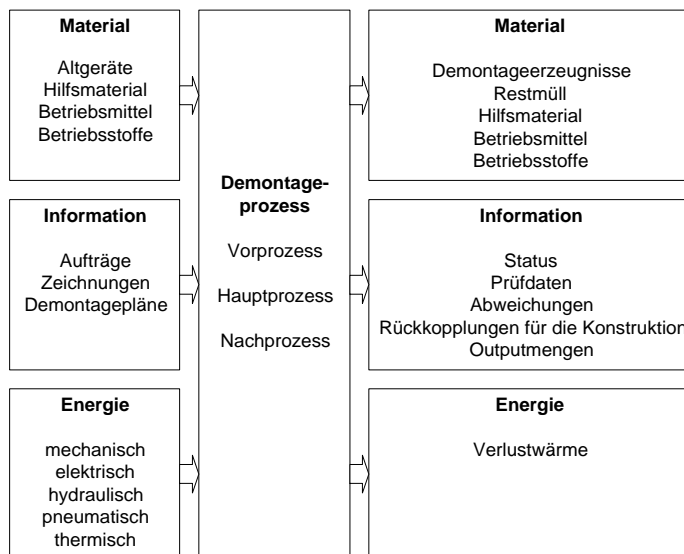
Material

Altgeräte
Hilfsmaterial
Betriebsmittel
Betriebsstoffe

Information

Aufträge
Zeichnungen
Demontagepläne

Energie

mechanisch
elektrisch
hydraulisch
pneumatisch
thermisch

Demontageprozess

Vorprozess

Hauptprozess

Nachprozess

Material

Demontageerzeugnisse
Restmüll
Hilfsmaterial
Betriebsmittel
Betriebsstoffe

Information

Status
Prüfdaten
Abweichungen
Rückkopplungen für die Konstruktion
Outputmengen

Energie

Verlustwärme